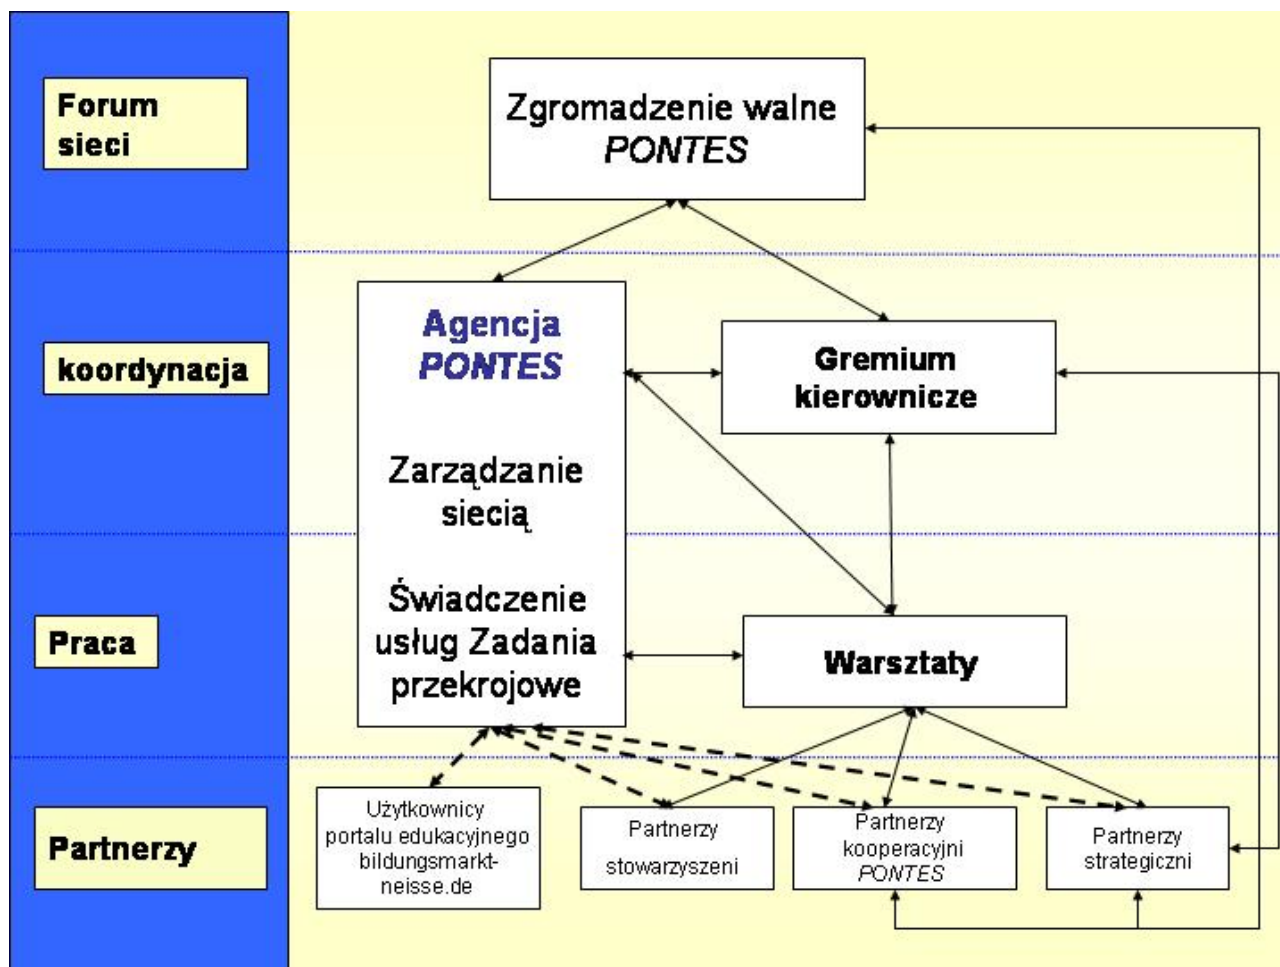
Forum sieci

Zgromadzenie walne PONTES

koordynacja

Agencja PONTES

Zarządzanie siecią

Świadczenie usług Zadania przekrojowe

Gremium kierownicze

Praca

Warsztaty

Partnerzy

Użytkownicy portalu edukacyjnego bildungsmarkt-neisse.de

Partnerzy stowarzyszeni

Partnerzy kooperacyjni PONTES

Partnerzy strategiczni